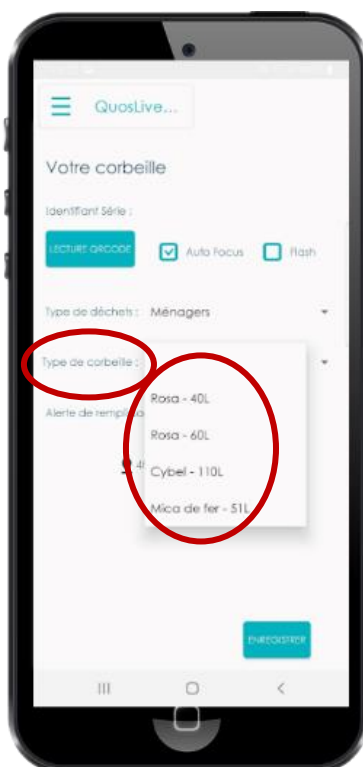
QuosLive...

Votre corbeille

Identifiant Série :

LECTURE QRCODE

Auto Focus

Flash

Type de déchets : Ménagers

Type de corbeille :

Alerte de rempl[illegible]

Rosa - 40L

Rosa - 60L

Cybel - 110L

Mica de fer - 51L

ENREGISTRER